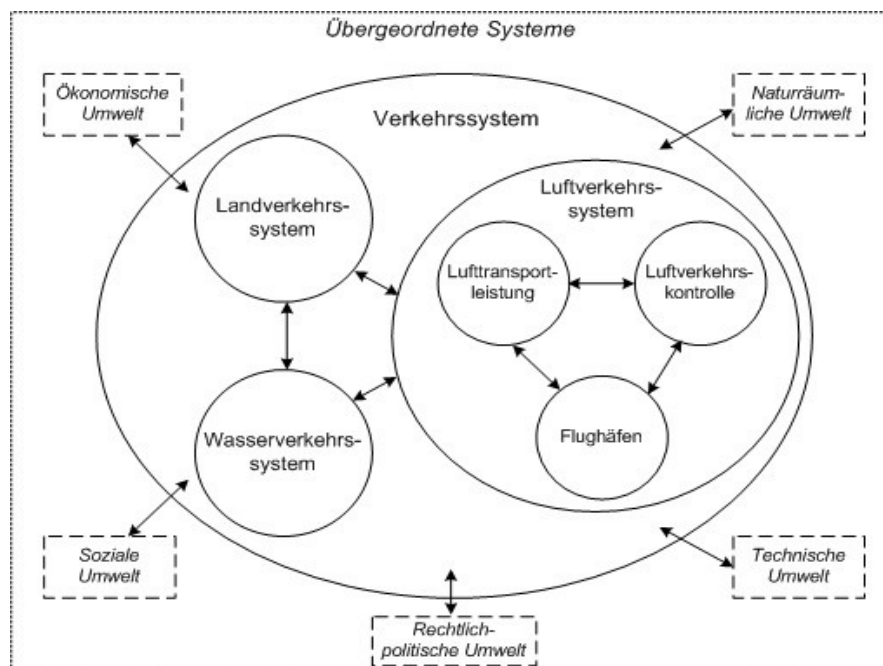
Übergeordnete Systeme

Ökonomische Umwelt

Naturräumliche Umwelt

Verkehrssystem

Landverkehrssystem

Luftverkehrssystem

Lufttransportleistung

Luftverkehrskontrolle

Flughäfen

Wasserverkehrssystem

Soziale Umwelt

Technische Umwelt

Rechtlich-politische Umwelt